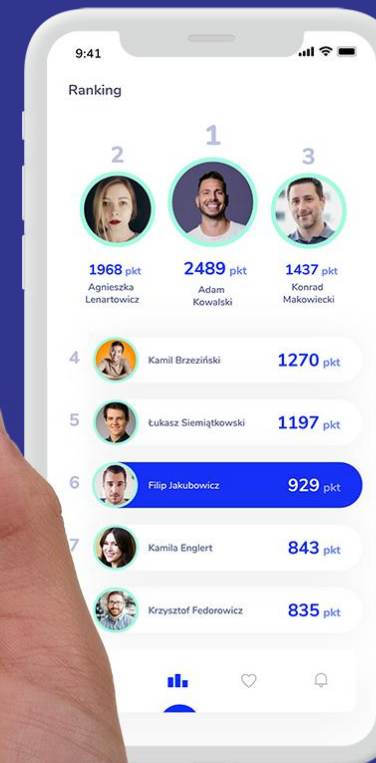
9:41

Ranking

1
2
3

1968 pkt
Agnieszka Lenartowicz

2489 pkt
Adam Kowalski

1437 pkt
Konrad Makowiecki

4 Kamil Brzeziński 1270 pkt
5 Łukasz Siemiątkowski 1197 pkt
6 Filip Jakubowicz 929 pkt
7 Kamila Englert 843 pkt
Krzysztof Fedorowicz 835 pkt